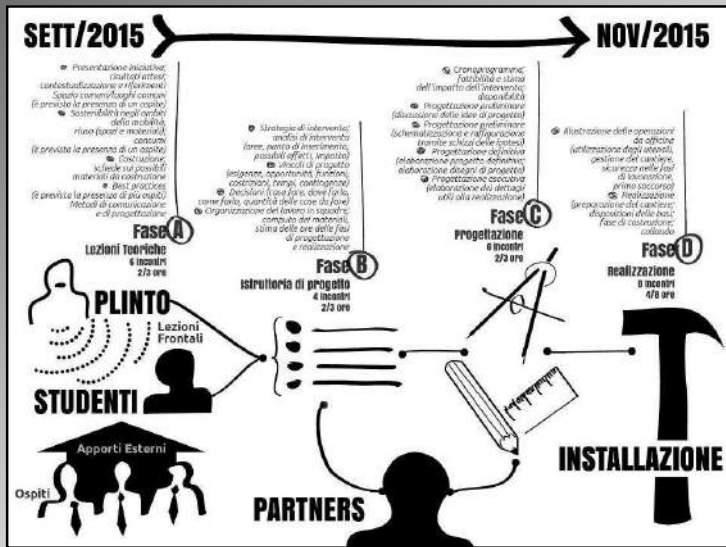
SETT/2015

NOV/2015

Presentazione iniziativa; risultati attesi; contestualizzazione e riflessioni. Spazio comuni/luoghi comuni (è prevista la presenza di un ospite). Sostenibilità negli ambiti della mobilità, riuso (spazi e materiali), consumi (è prevista la presenza di un ospite). Costruzione; schede sui possibili materiali da costruzione. Best practices (è prevista la presenza di più ospiti). Metodi di comunicazione e di progettazione

Fase A
Lezioni Teoriche
6 incontri
2/3 ore

Strategia di intervento; analisi di intervento (aree, punto di inserimento, possibili effetti, impatto). Vincoli di progetto (esigenze, opportunità, funzioni, costrizioni, tempi, contingenze). Decisioni (cosa fare, dove farlo, come farlo, quantità delle cose da fare). Organizzazione del lavoro in squadre; computo dei materiali, stima delle ore delle fasi di progettazione e realizzazione

Fase B
Istruttoria di progetto
4 incontri
2/3 ore

Cronoprogramma; fattibilità e stima dell'impatto dell'intervento; disponibilità. Progettazione preliminare (discussione delle idee di progetto). Progettazione preliminare (schematizzazione e raffigurazione tramite schizzi delle ipotesi). Progettazione definitiva (elaborazione progetto definitivo; elaborazione disegni di progetto). Progettazione esecutiva (elaborazione dei dettagli utili alla realizzazione)

Fase C
Progettazione
6 incontri
2/3 ore

Illustrazione delle operazioni da officina (utilizzazione degli utensili, gestione del cantiere, sicurezza nelle fasi di lavorazione, primo soccorso). Realizzazione (preparazione del cantiere; disposizioni delle basi; fase di costruzione; collaudo

Fase D
Realizzazione
8 incontri
4/8 ore

PLINTO

Lezioni Frontali

STUDENTI

Apporti Esterni

Ospiti

PARTNERS

INSTALLAZIONE